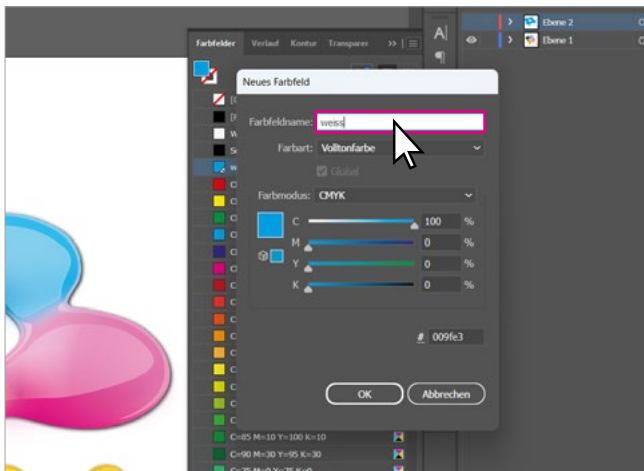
Farbfelder Verlauf Kontur Transparer

Ebene 2
Ebene 1

Neues Farbfeld

Farbfeldname: weiss

Farbart: Volltonfarbe

Global

Farbmodus: CMYK

C 100 %
M 0 %
Y 0 %
K 0 %

# 009fe3

OK Abbrechen

C=85 M=10 Y=100 K=10
C=90 M=30 Y=95 K=30
C=75 M=0 Y=75 K=0